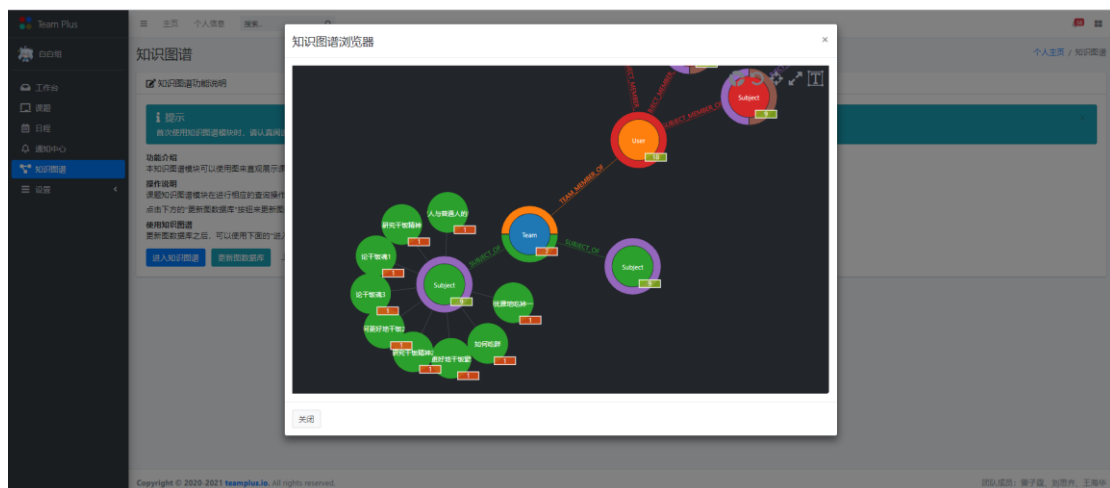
Team Plus
白白相
工作台
课题
日程
通知中心
知识图谱
设置
主页 个人信息 搜索...
知识图谱
个人主页 / 知识图谱
知识图谱功能说明
提示
首次使用知识图谱模块时，请认真阅读
功能介绍
本知识图谱模块可以使用图来直观展示课
操作说明
课题知识图谱模块在进行相应的查询操作
点击下方的"更新图数据库"按钮来更新图
使用知识图谱
更新图数据库之后，可以使用下面的"进入
进入知识图谱 更新图数据库
知识图谱浏览器
×
SUBJECT_MEMBER
SUBJECT_MEMBER_OF
SUBJECT_MEMBER_OF
Subject
User
TEAM_MEMBER_OF
Team
SUBJECT_OF
SUBJECT_OF
Subject
人与需要人的
研究干预精神
论干预南1
Subject
论干预南3
铁路地铁神一
研发好地干预3
知识拓新
研究干预精神2
接好地干预案
关闭
Copyright © 2020-2021 teamplus.io. All rights reserved.
团队成员：黄子骏，刘思齐，王海华